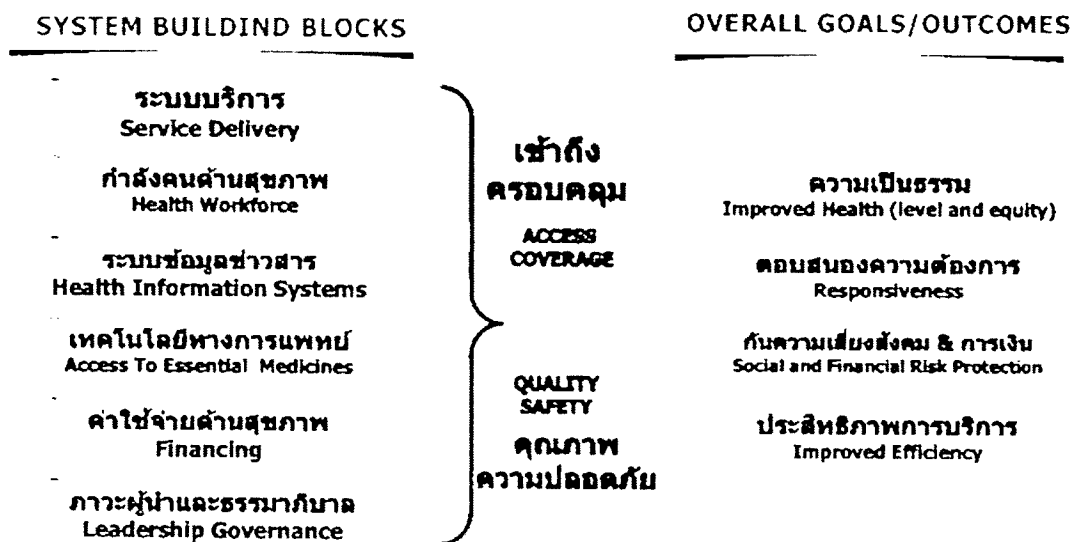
SYSTEM BUILDIND BLOCKS

ระบบบริการ
Service Delivery

กำลังคนด้านสุขภาพ
Health Workforce

ระบบข้อมูลข่าวสาร
Health Information Systems

เทคโนโลยีทางการแพทย์
Access To Essential Medicines

ค่าใช้จ่ายด้านสุขภาพ
Financing

ภาวะผู้นำและธรรมาภิบาล
Leadership Governance

เข้าถึง
ครอบคลุม

ACCESS
COVERAGE

QUALITY
SAFETY

คุณภาพ
ความปลอดภัย

OVERALL GOALS/OUTCOMES

ความเป็นธรรม
Improved Health (level and equity)

ตอบสนองความต้องการ
Responsiveness

กันความเสี่ยงสังคม & การเงิน
Social and Financial Risk Protection

ประสิทธิภาพการบริการ
Improved Efficiency